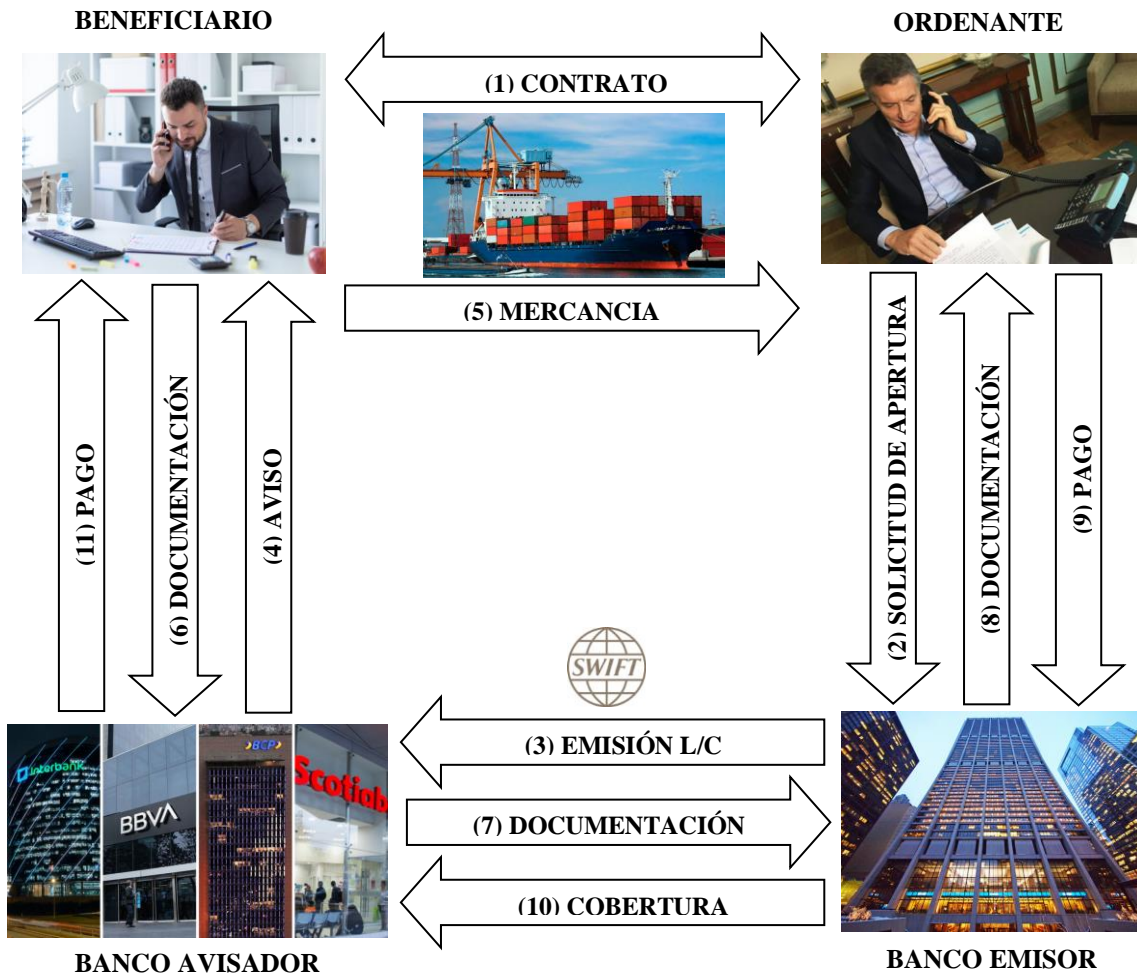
BENEFICIARIO

ORDENANTE

(1) CONTRATO

(5) MERCANCIA

(11) PAGO

(6) DOCUMENTACIÓN

(4) AVISO

(2) SOLICITUD DE APERTURA

(8) DOCUMENTACIÓN

(9) PAGO

SWIFT

(3) EMISIÓN L/C

(7) DOCUMENTACIÓN

(10) COBERTURA

Interbank

BBVA

BCP

Scotiab

BANCO AVISADOR

BANCO EMISOR